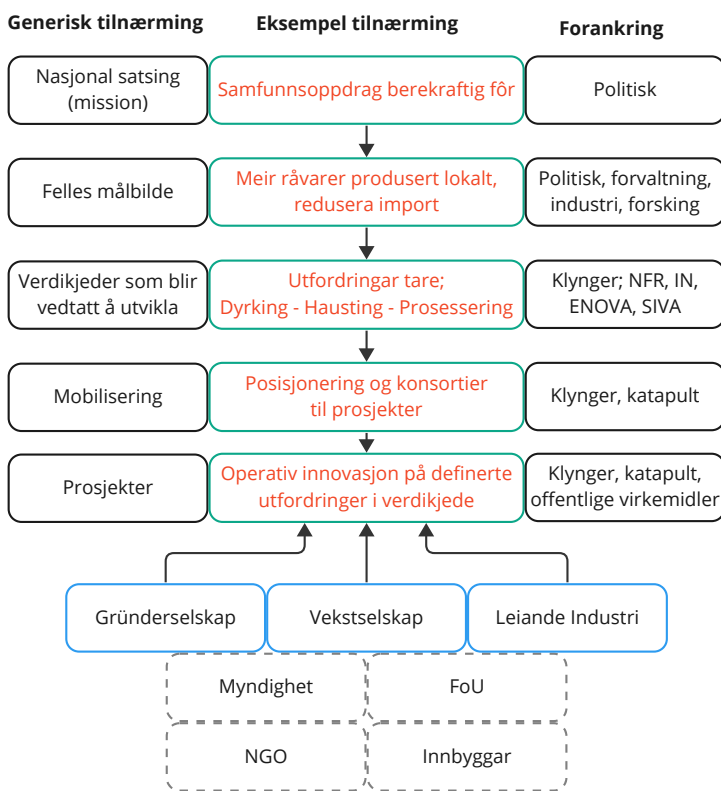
Generisk tilnærming

Eksempel tilnærming

Forankring

Nasjonal satsing (mission)

Samfunnsoppdrag berekraftig fôr

Politisk

Felles målbilde

Meir råvarer produsert lokalt, redusera import

Politisk, forvaltning, industri, forsking

Verdikjeder som blir vedtatt å utvikla

Utfordringar tare; Dyrking - Hausting - Prosessering

Klynger; NFR, IN, ENOVA, SIVA

Mobilisering

Posisjonering og konsortier til prosjekter

Klynger, katapult

Prosjekter

Operativ innovasjon på definerte utfordringer i verdikjede

Klynger, katapult, offentlige virkemidler

Gründerselskap

Vekstselskap

Leiande Industri

Myndighet

FoU

NGO

Innbyggar